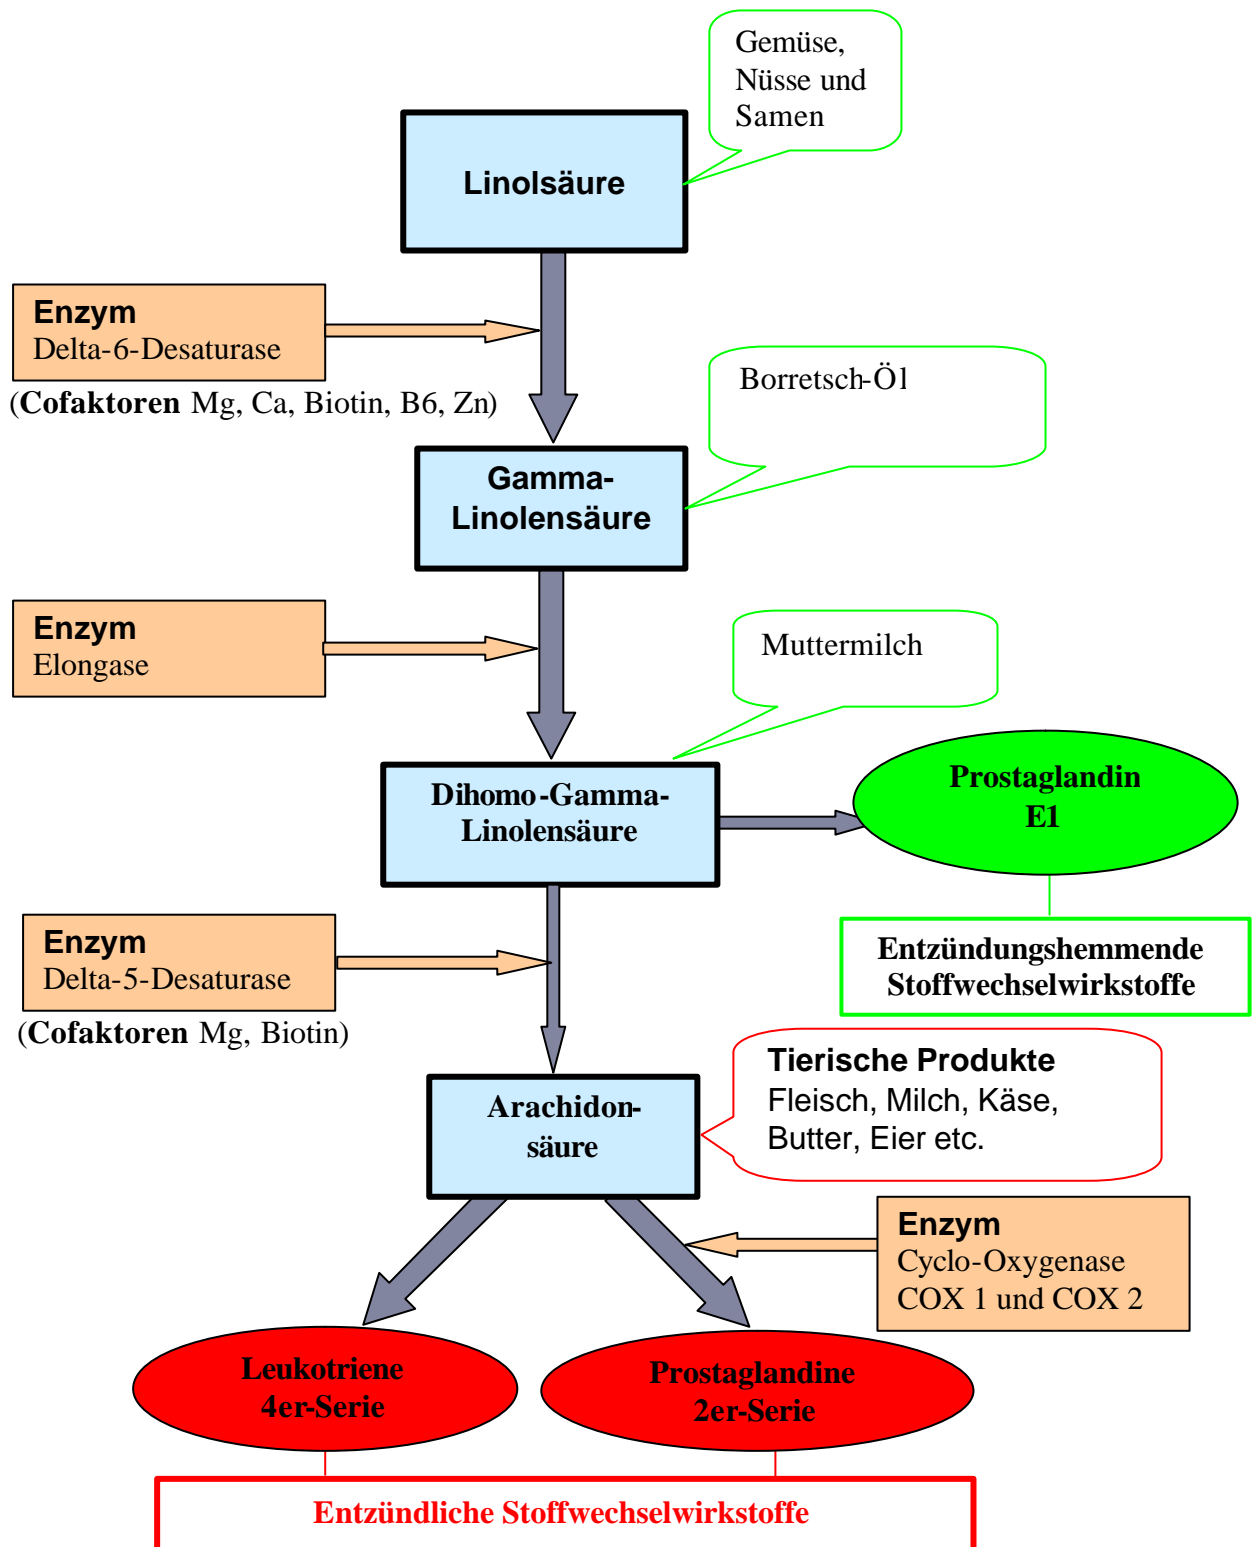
Gemüse, Nüsse und Samen

Linolsäure

Enzym
Delta-6-Desaturase
(Cofaktoren Mg, Ca, Biotin, B6, Zn)

Borretsch-Öl

Gamma-Linolensäure

Enzym
Elongase

Muttermilch

Dihomo-Gamma-Linolensäure

Prostaglandin E1

Entzündungshemmende Stoffwechselwirkstoffe

Enzym
Delta-5-Desaturase
(Cofaktoren Mg, Biotin)

Tierische Produkte
Fleisch, Milch, Käse, Butter, Eier etc.

Arachidonsäure

Enzym
Cyclo-Oxygenase
COX 1 und COX 2

Leukotriene 4er-Serie

Prostaglandine 2er-Serie

Entzündliche Stoffwechselwirkstoffe